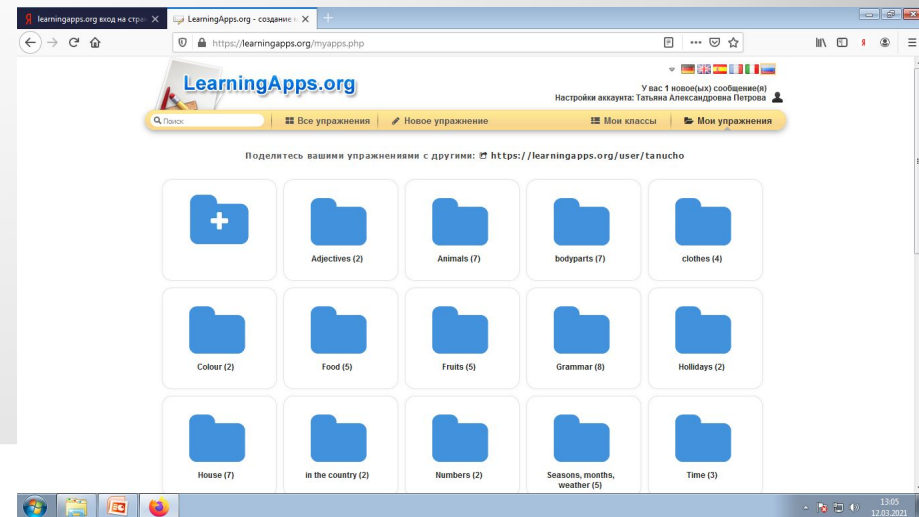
learningapps.org вход на стра ×
LearningApps.org - создание ×
+
https://learningapps.org/myapps.php
LearningApps.org
У вас 1 новое(ых) сообщение(я)
Настройки аккаунта: Татьяна Александровна Петрова
Поиск
Все упражнения
Новое упражнение
Мои классы
Мои упражнения
Поделитесь вашими упражнениями с другими: https://learningapps.org/user/tanucho

Adjectives (2)
Animals (7)
bodyparts (7)
clothes (4)
Colour (2)
Food (5)
Fruits (5)
Grammar (8)
Hollidays (2)
House (7)
in the country (2)
Numbers (2)
Seasons, months, weather (5)
Time (3)

13:05
12.03.2021